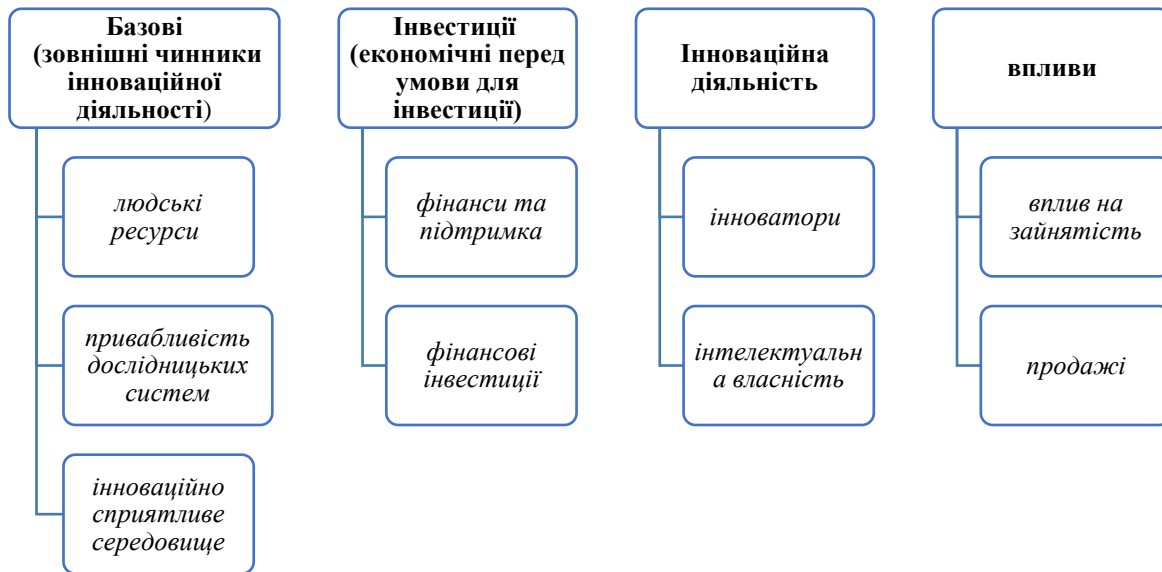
Базові (зовнішні чинники інноваційної діяльності)

людські ресурси

привабливість дослідницьких систем

інноваційно сприятливе середовище

Інвестиції (економічні перед умови для інвестиції)

фінанси та підтримка

фінансові інвестиції

Інноваційна діяльність

інноватори

інтелектуальн а власність

впливи

вплив на зайнятість

продажі